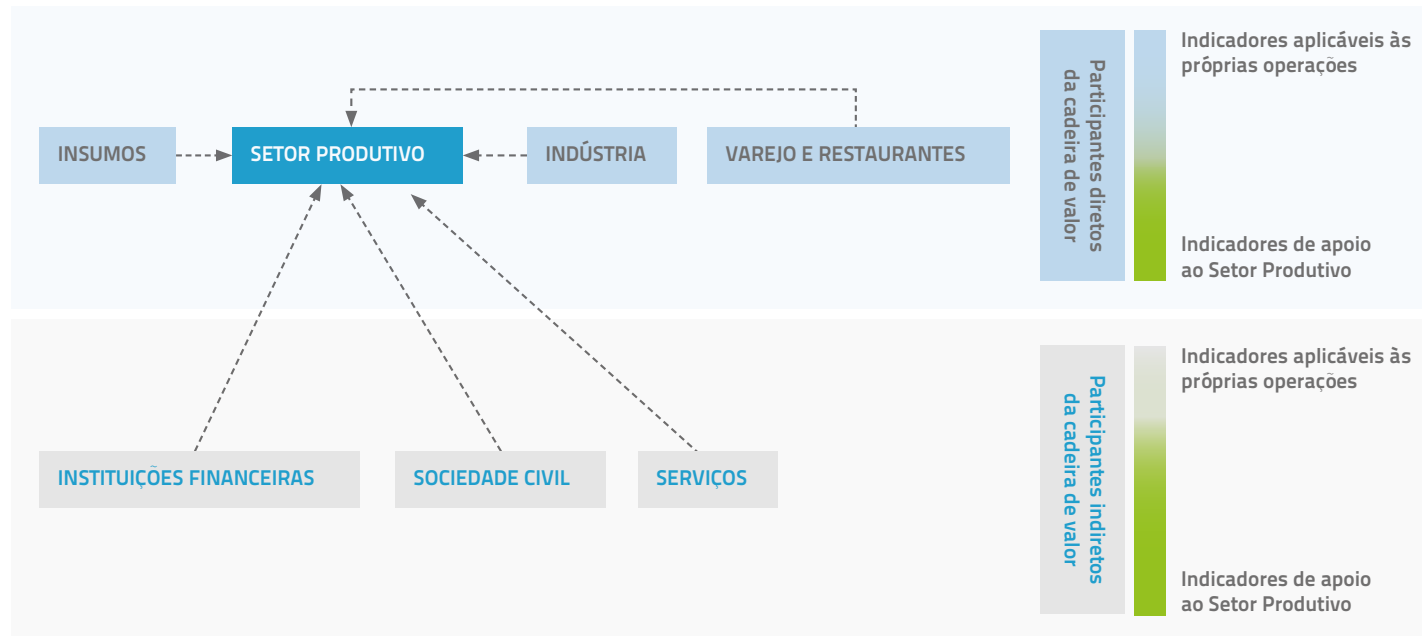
INSUMOS

SETOR PRODUTIVO

INDÚSTRIA

VAREJO E RESTAURANTES

Participantes diretos da cadeira de valor

Indicadores aplicáveis às próprias operações

Indicadores de apoio ao Setor Produtivo

INSTITUIÇÕES FINANCEIRAS

SOCIEDADE CIVIL

SERVIÇOS

Participantes indiretos da cadeira de valor

Indicadores aplicáveis às próprias operações

Indicadores de apoio ao Setor Produtivo